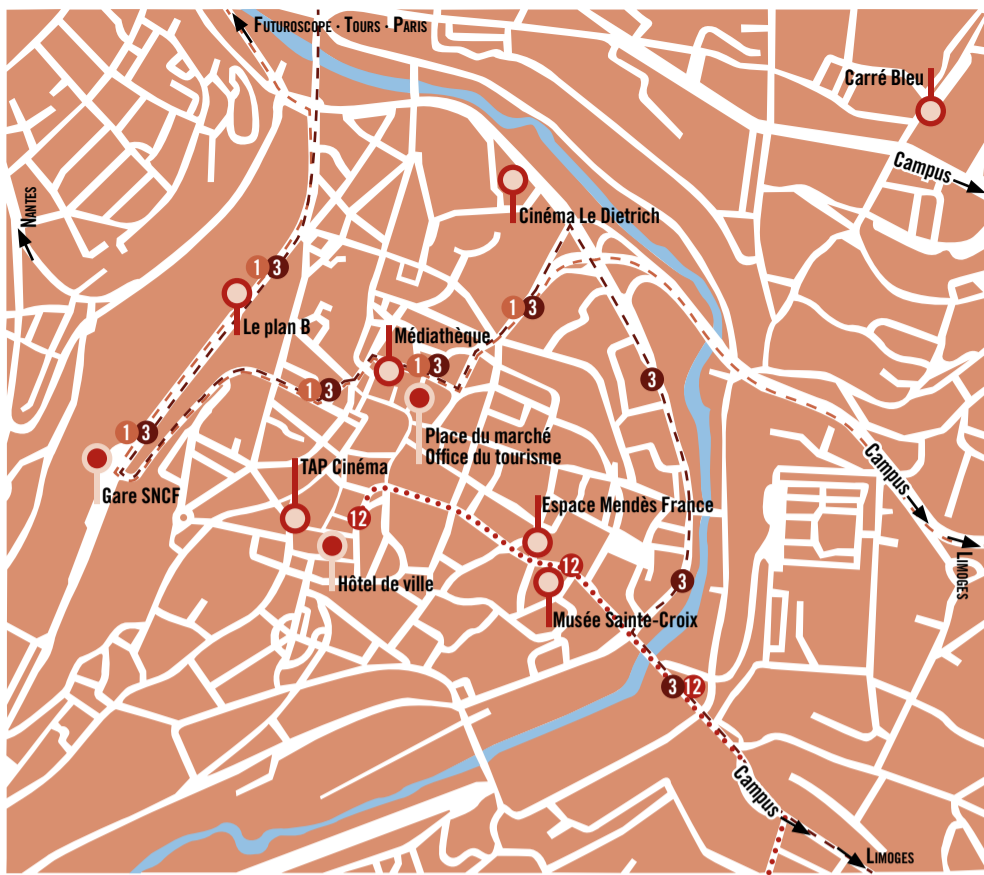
Futuroscope · Tours · Paris

Carré Bleu

Campus

Nantes

Cinéma Le Dietrich

1 3

Le plan B

1 3

Médiathèque

1 3

1 3

3

1 3

Place du marché
Office du tourisme

Gare SNCF

TAP Cinéma

12

Campus

Espace Mendès France

12

Limoges

Hôtel de ville

3

Musée Sainte-Croix

3 12

Campus

Limoges